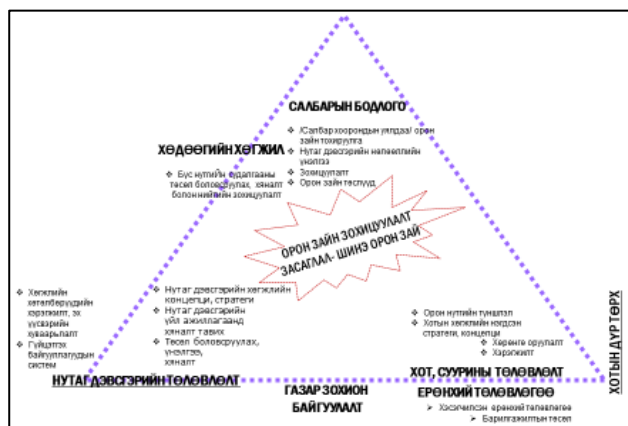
САЛБАРЫН БОДЛОГО

❖ /Салбар хоорондын уялдаа/ орон зайн тохируулга
❖ Нутаг дэвсгэрийн нөлөөллийн үнэлгээ
❖ Зохицуулалт
❖ Орон зайн төсөвлөлт

ХӨДӨӨГИЙН ХӨГЖИЛ

❖ Бүс нутгийн худалдааны төсөл боловсруулах, хяналт болон нийлмэл зохицуулалт

ОРОН ЗАЙН ЗОХИЦУУЛАЛТ
ЗАСАГЛАЛ- ШИНЭ ОРОН ЗАЙ

❖ Хөгжлийн хөтөлбөрүүдийн хэрэгжилт, эх үүсвэрийн хуваарилалт
❖ Гүйцэтгэх байгууллагуудын систем

❖ Нутаг дэвсгэрийн хөгжлийн концепци, стратеги
❖ Нутаг дэвсгэрийн үйл ажиллагаанд хяналт тавих
❖ Төсөл боловсруулах, үнэлгээ, хяналт

❖ Орон нутгийн түншлэл
❖ Хотын хөгжлийн нэгдсэн стратеги, концепци
❖ Хөрөнгө оруулалт
❖ Хэрэгжилт

ХОТЫН ДҮРТӨРХ

НУТАГ ДЭВСГЭРИЙН ТӨЛӨВЛӨЛТ

ГАЗАР ЗОХИОН БАЙГУУЛАЛТ

ХОТ, СУУРИНЫ ТӨЛӨВЛӨЛТ

ЕРӨНХИЙ ТӨЛӨВЛӨГӨӨ

➢ Хэсэгчилсэн ерөнхий төлөвлөгөө
➢ Барилгажилтын төсөл